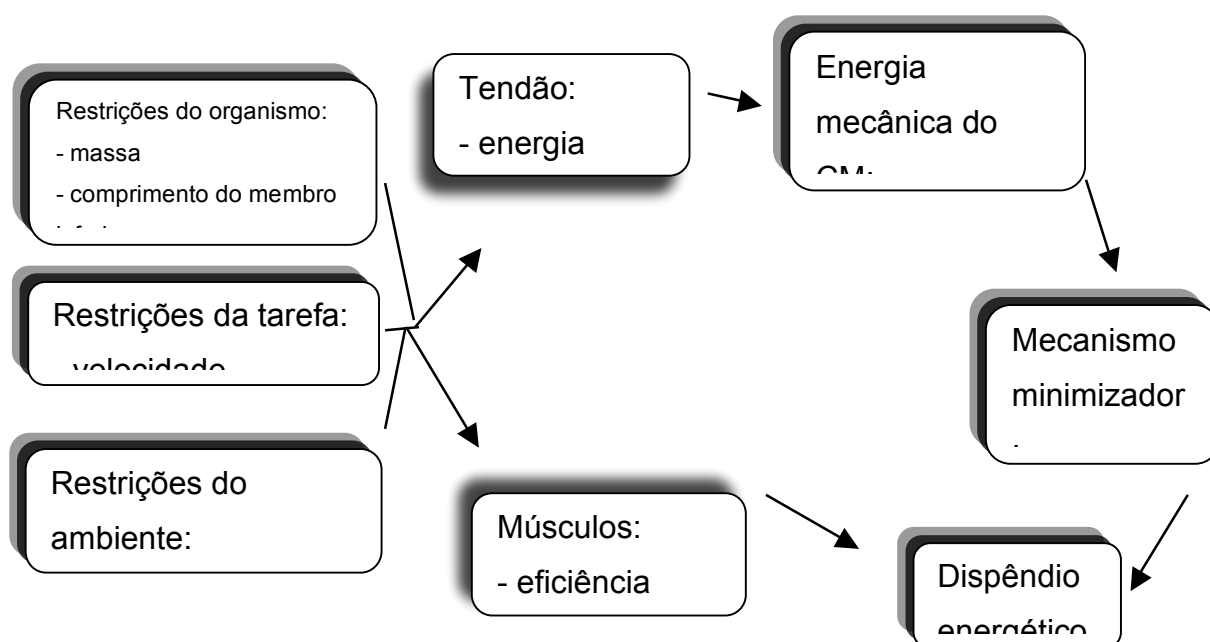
Restrições do organismo:
- massa
- comprimento do membro
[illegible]

Restrições da tarefa:
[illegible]velocidade

Restrições do ambiente:

Tendão:
- energia

Energia mecânica do
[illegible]

Mecanismo minimizador
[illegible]

Músculos:
- eficiência

Dispêndio
energético